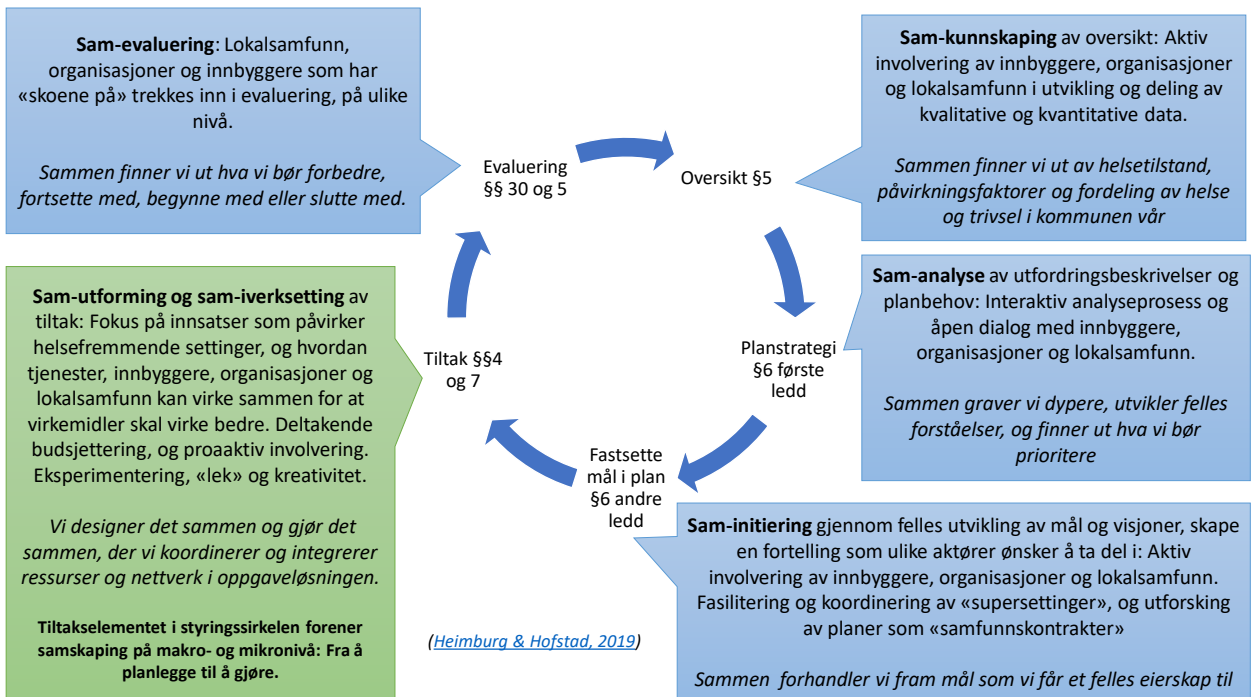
**Sam-evaluering**: Lokalsamfunn, organisasjoner og innbyggere som har «skoene på» trekkes inn i evaluering, på ulike nivå.

*Sammen finner vi ut hva vi bør forbedre, fortsette med, begynne med eller slutte med.*

**Sam-kunnskaping** av oversikt: Aktiv involvering av innbyggere, organisasjoner og lokalsamfunn i utvikling og deling av kvalitative og kvantitative data.

*Sammen finner vi ut av helsetilstand, påvirkningsfaktorer og fordeling av helse og trivsel i kommunen vår*

Evaluering §§ 30 og 5

Oversikt §5

Planstrategi §6 første ledd

Fastsette mål i plan §6 andre ledd

Tiltak §§4 og 7

**Sam-analyse** av utfordringsbeskrivelser og planbehov: Interaktiv analyseprosess og åpen dialog med innbyggere, organisasjoner og lokalsamfunn.

*Sammen graver vi dypere, utvikler felles forståelser, og finner ut hva vi bør prioritere*

**Sam-utforming og sam-iverksetting** av tiltak: Fokus på innsatser som påvirker helsefremmende settinger, og hvordan tjenester, innbyggere, organisasjoner og lokalsamfunn kan virke sammen for at virkemidler skal virke bedre. Deltakende budsjettering, og proaktiv involvering. Eksperimentering, «lek» og kreativitet.

*Vi designer det sammen og gjør det sammen, der vi koordinerer og integrerer ressurser og nettverk i oppgaveløsningen.*

**Tiltakselementet i styringssirkelen forener samskaping på makro- og mikronivå: Fra å planlegge til å gjøre.**

(Heimburg & Hofstad, 2019)

**Sam-initiering** gjennom felles utvikling av mål og visjoner, skape en fortelling som ulike aktører ønsker å ta del i: Aktiv involvering av innbyggere, organisasjoner og lokalsamfunn. Fasilitering og koordinering av «supersettinger», og utforsking av planer som «samfunnskontrakter»

*Sammen forhandler vi fram mål som vi får et felles eierskap til*